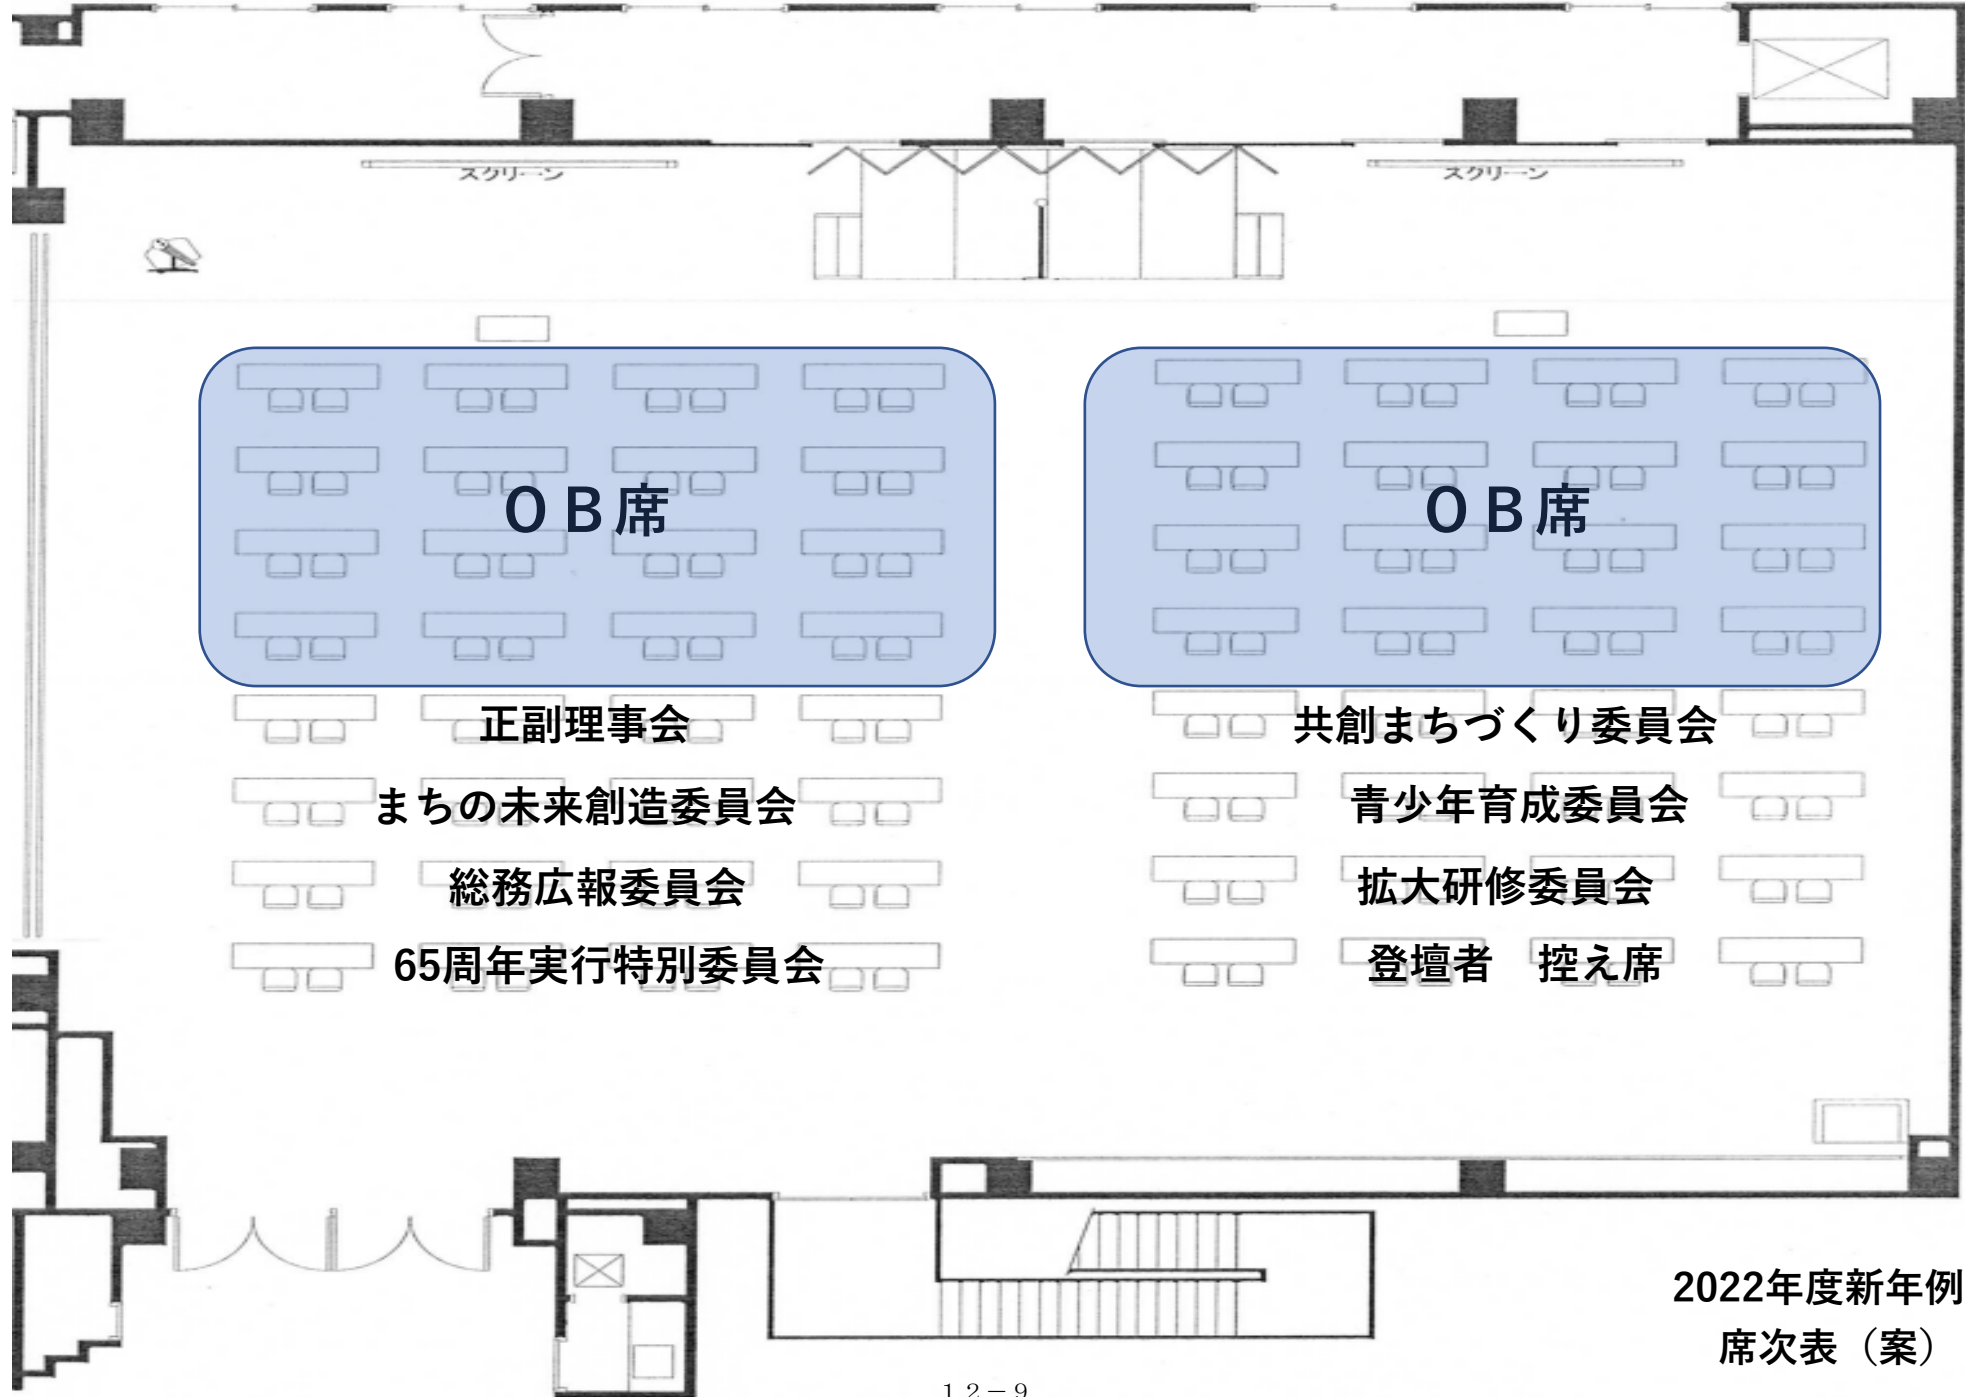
スクリーン

スクリーン

ＯＢ席

ＯＢ席

正副理事会

まちの未来創造委員会

総務広報委員会

65周年実行特別委員会

共創まちづくり委員会

青少年育成委員会

拡大研修委員会

登壇者　控え席

2022年度新年例

席次表（案）

１２－９